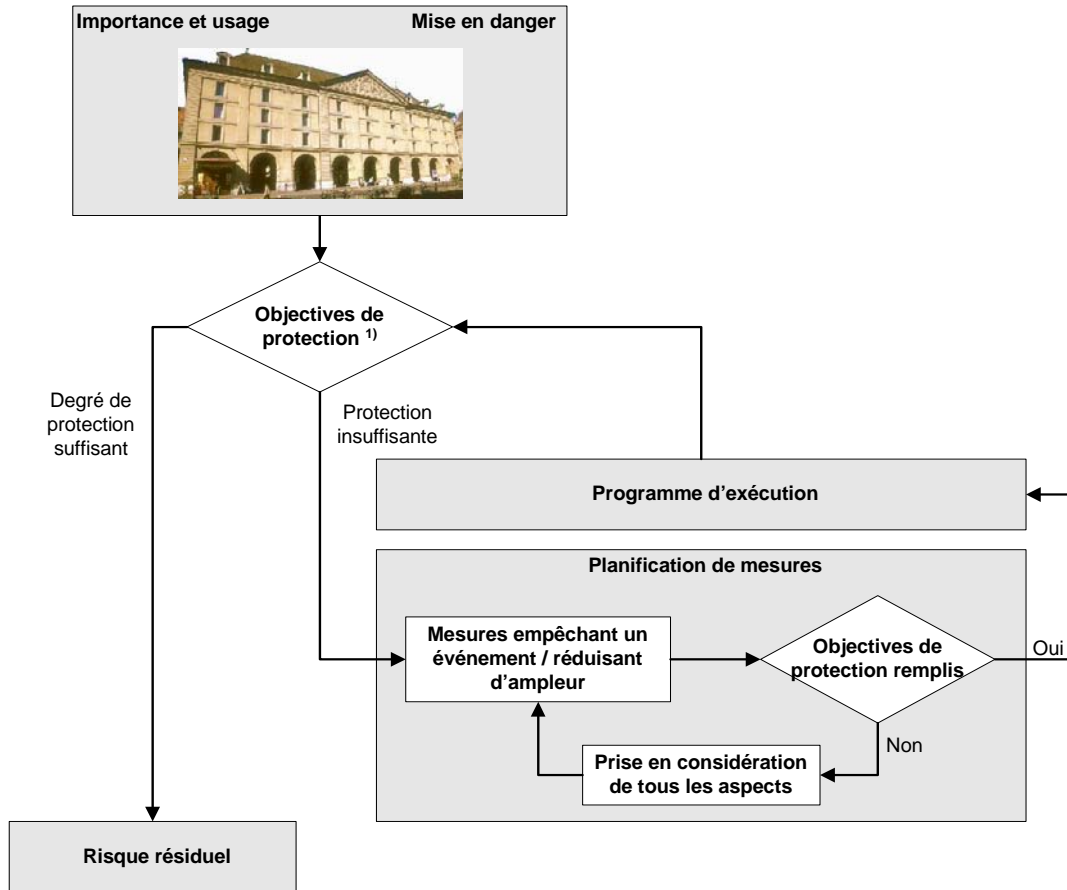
Importance et usage

Mise en danger

Objectives de protection $^{1)}$

Degré de protection suffisant

Protection insuffisante

Programme d’exécution

Planification de mesures

Mesures empêchant un événement / réduisant d’ampleur

Objectives de protection remplis

Oui

Non

Prise en considération de tous les aspects

Risque résiduel